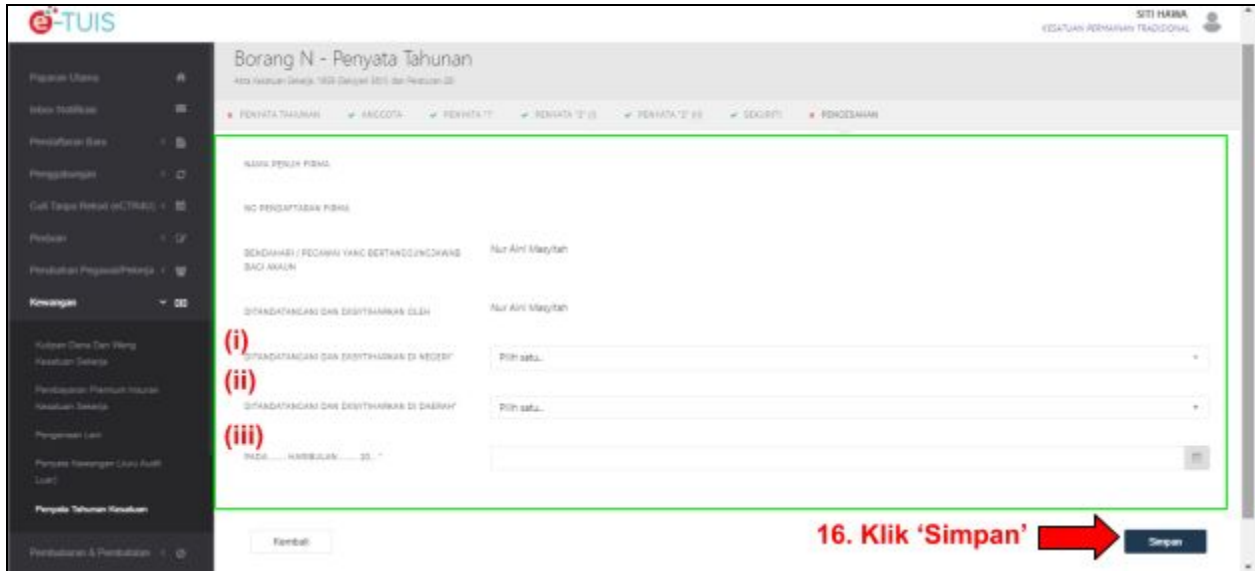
e-TUIS

SITI HAWA
KESATUAN PERNIAGAAN TRADISIONAL

Paparan Utama
Inbox Notifikasi
Pendaftaran Baru
Penggabungan
Cuti Tanpa Rekod (eCTRAU)
Pindaan
Pendaftaran Pegawai/Pekerja
Kewangan
Kutipan Dana Dan Wang Kesatuan Sekerja
Pembayaran Premium Insuran Kesatuan Sekerja
Pengeluaran Lain
Penyata Kewangan (Juru Audit Luar)
Penyata Tahunan Kesatuan
Pembubaran & Pembatalan

Borang N - Penyata Tahunan
Akta Kesatuan Sekerja 1959 (Seksyen 56(1) dan Peraturan 20)

PENYATA TAHUNAN   ANGGOTA   PENYATA "F"   PENYATA "Z" (I)   PENYATA "Z" (II)   SEKURITI   PENGESAHAN

NAMA PENUH FIRMA

NO PENDAFTARAN FIRMA

BENDAHARI / PEGAWAI YANG BERTANGGUNGJAWAB BAGI AKAUN   Nur Aini Masyitah

DITANDATANGANI DAN DISYITIHARKAN OLEH   Nur Aini Masyitah

(i)
DITANDATANGANI DAN DISYITIHARKAN DI NEGERI*   Pilih satu..

(ii)
DITANDATANGANI DAN DISYITIHARKAN DI DAERAH*   Pilih satu..

(iii)
PADA...... HARIBULAN...... 20.. *

Kembali

16. Klik 'Simpan'

Simpan